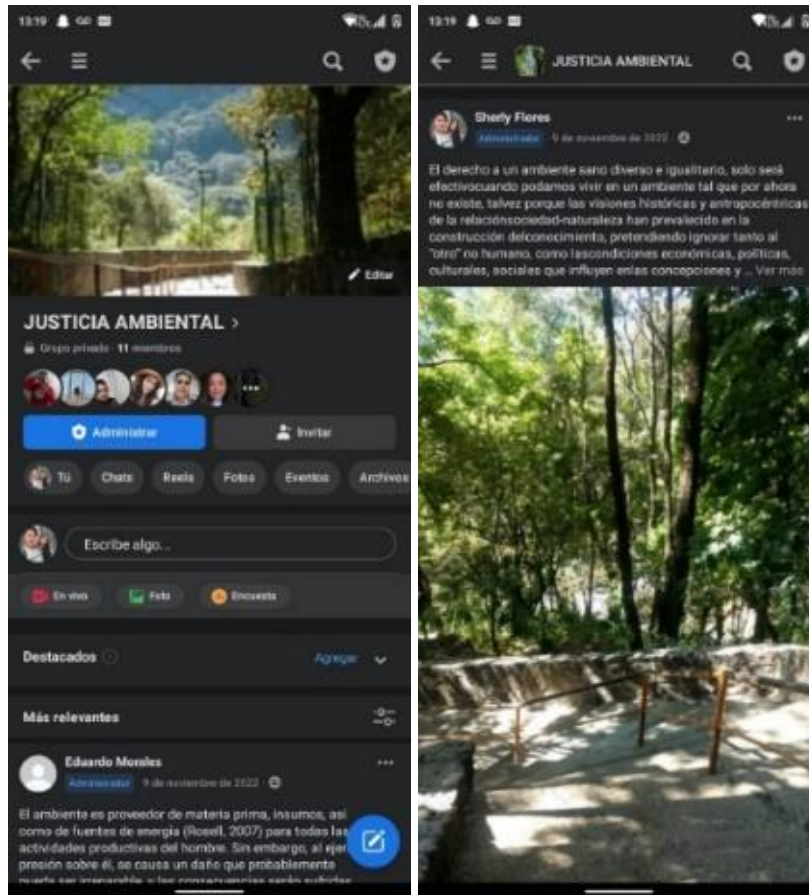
13:19

Editar

JUSTICIA AMBIENTAL >

Grupo privado · 11 miembros

Administrar

Invitar

Tú

Chats

Reels

Fotos

Eventos

Archivos

Escribe algo...

En vivo

Foto

Encuesta

Destacados

Agregar

Más relevantes

Eduardo Morales

Administrador · 9 de noviembre de 2022

El ambiente es proveedor de materia prima, insumos, así como de fuentes de energía (Rosell, 2007) para todas las actividades productivas del hombre. Sin embargo, al ejer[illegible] presión sobre él, se causa un daño que probablemente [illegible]

13:19

JUSTICIA AMBIENTAL

Sherly Flores

Administrador · 9 de noviembre de 2022

El derecho a un ambiente sano diverso e igualitario, solo será efectivocuando podamos vivir en un ambiente tal que por ahora no existe, talvez porque las visiones históricas y antropocéntricas de la relaciónsociedad-naturaleza han prevalecido en la construcción delconocimiento, pretendiendo ignorar tanto al "otro" no humano, como lascondiciones económicas, políticas, culturales, sociales que influyen enlas concepciones y ... Ver más